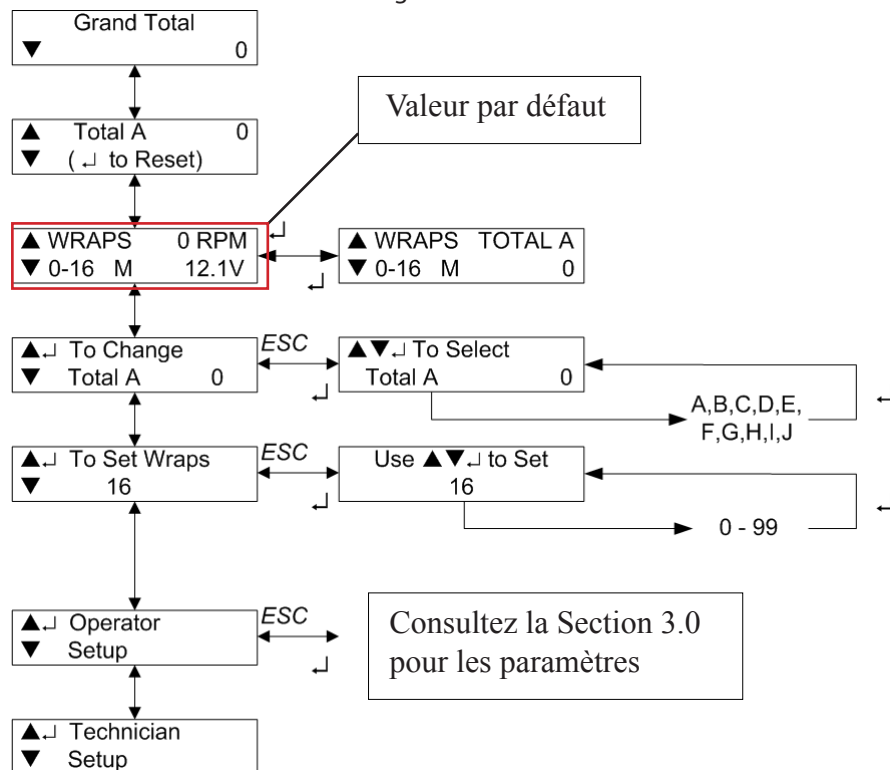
Grand Total
▼ 0

Valeur par défaut

▲ Total A 0
▼ (↵ to Reset)

▲ WRAPS 0 RPM
▼ 0-16 M 12.1V

↵

▲ WRAPS TOTAL A
▼ 0-16 M 0

↵

▲↵ To Change
▼ Total A 0

ESC

↵

▲▼↵ To Select
Total A 0

A,B,C,D,E,
F,G,H,I,J

▲↵ To Set Wraps
▼ 16

ESC

↵

Use ▲▼↵ to Set
16

0 - 99

▲↵ Operator
▼ Setup

ESC

↵

Consultez la Section 3.0
pour les paramètres

▲↵ Technician
▼ Setup